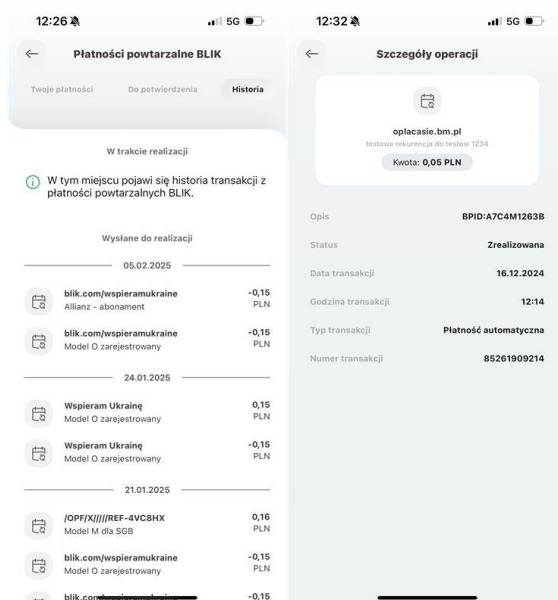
12:26 5G

Płatności powtarzalne BLIK

Twoje płatności Do potwierdzenia Historia

W trakcie realizacji

W tym miejscu pojawi się historia transakcji z płatności powtarzalnych BLIK.

Wysłane do realizacji

05.02.2025

blik.com/wspieramukraine
Allianz - abonament
-0,15 PLN

blik.com/wspieramukraine
Model O zarejestrowany
-0,15 PLN

24.01.2025

Wspieram Ukrainę
Model O zarejestrowany
0,15 PLN

Wspieram Ukrainę
Model O zarejestrowany
-0,15 PLN

21.01.2025

/OPF/X////REF-4VC8HX
Model M dla SGB
0,16 PLN

blik.com/wspieramukraine
Model O zarejestrowany
-0,15 PLN

blik.co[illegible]
-0,15

12:32 5G

Szczegóły operacji

oplacasie.bm.pl
testowa rekurencja do testow 1234
Kwota: 0,05 PLN

Opis BPID:A7C4M1263B
Status Zrealizowana
Data transakcji 16.12.2024
Godzina transakcji 12:14
Typ transakcji Płatność automatyczna
Numer transakcji 85261909214